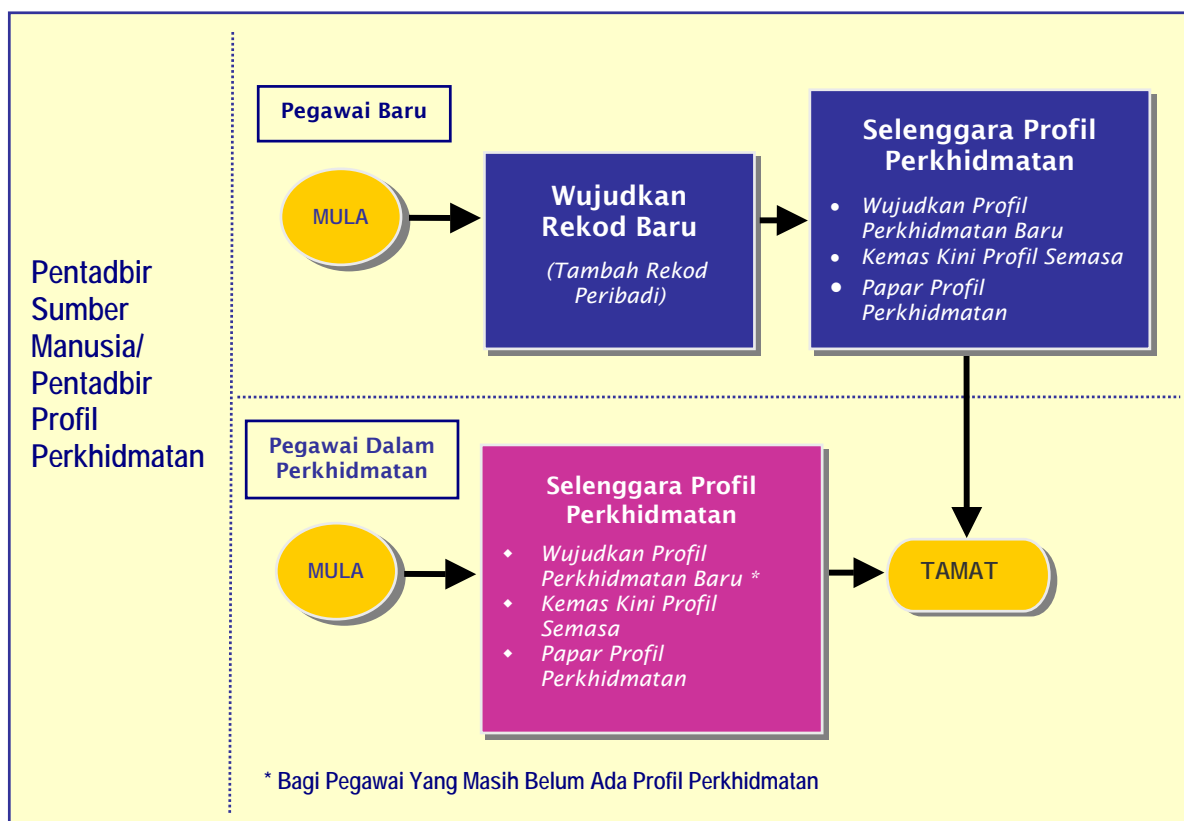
Pentadbir Sumber Manusia/ Pentadbir Profil Perkhidmatan

Pegawai Baru

MULA

Wujudkan Rekod Baru

(Tambah Rekod Peribadi)

Selenggara Profil Perkhidmatan

- Wujudkan Profil Perkhidmatan Baru
- Kemas Kini Profil Semasa
- Papar Profil Perkhidmatan

Pegawai Dalam Perkhidmatan

MULA

Selenggara Profil Perkhidmatan

- Wujudkan Profil Perkhidmatan Baru *
- Kemas Kini Profil Semasa
- Papar Profil Perkhidmatan

TAMAT

* Bagi Pegawai Yang Masih Belum Ada Profil Perkhidmatan